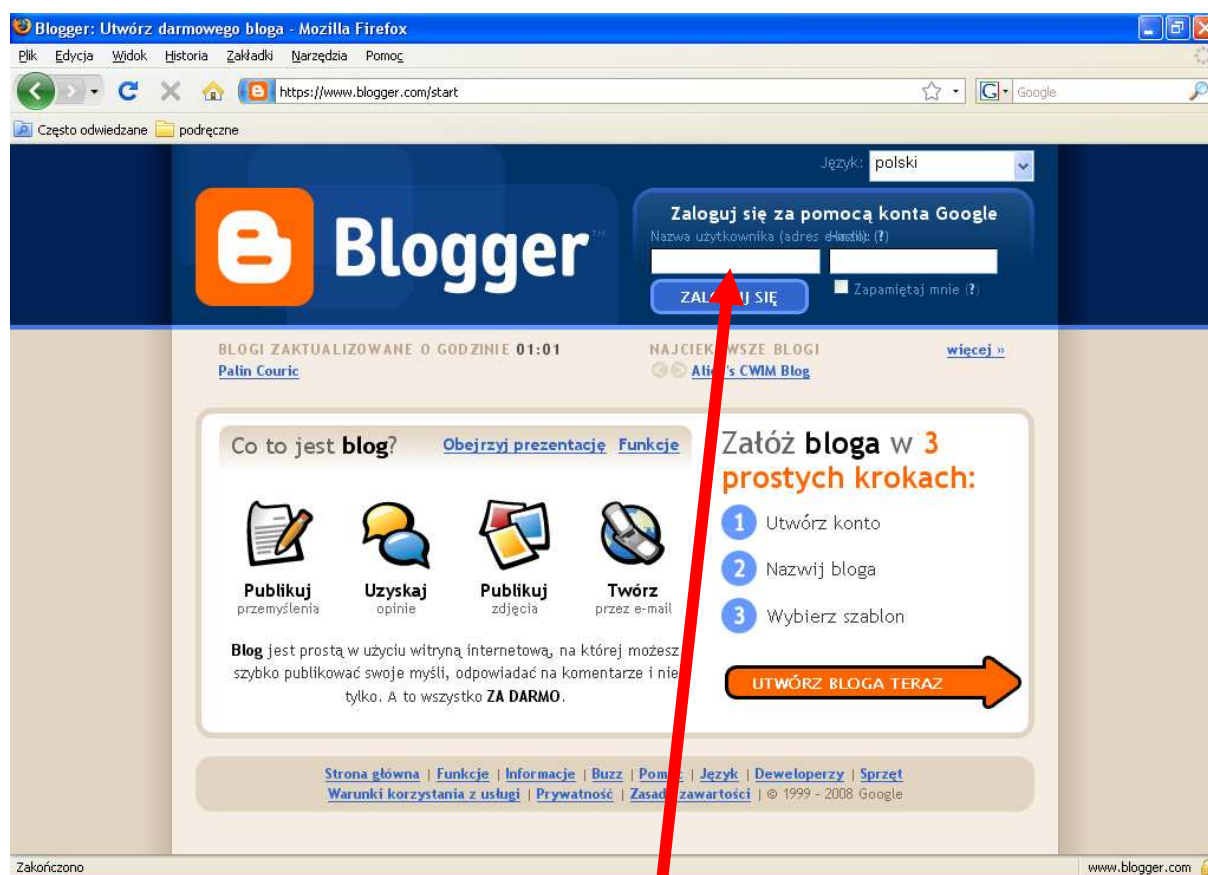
Blogger: Utwórz darmowego bloga - Mozilla Firefox

Plik Edycja Widok Historia Zakładki Narzędzia Pomoc

https://www.blogger.com/start

Google

Często odwiedzane podręczne

Język: polski

Blogger™

Zaloguj się za pomocą konta Google

Nazwa użytkownika (adres e-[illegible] Hasło: (?)

ZAL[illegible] SIĘ

Zapamiętaj mnie (?)

BLOGI ZAKTUALIZOWANE O GODZINIE 01:01

Palin Couric

NAJCIEK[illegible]SZE BLOGI

Ali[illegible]'s CWIM Blog

więcej »

Co to jest blog? Obejrzyj prezentację Funkcje

Publikuj przemyślenia

Uzyskaj opinie

Publikuj zdjęcia

Twórz przez e-mail

Blog jest prostą w użyciu witryną internetową, na której możesz szybko publikować swoje myśli, odpowiadać na komentarze i nie tylko. A to wszystko ZA DARMO.

Załóż bloga w 3 prostych krokach:

1 Utwórz konto

2 Nazwij bloga

3 Wybierz szablon

UTWÓRZ BLOGA TERAZ

Strona główna | Funkcje | Informacje | Buzz | Pom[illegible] | Język | Deweloperzy | Sprzęt
Warunki korzystania z usługi | Prywatność | Zasad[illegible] zawartości | © 1999 - 2008 Google

Zakończono

www.blogger.com